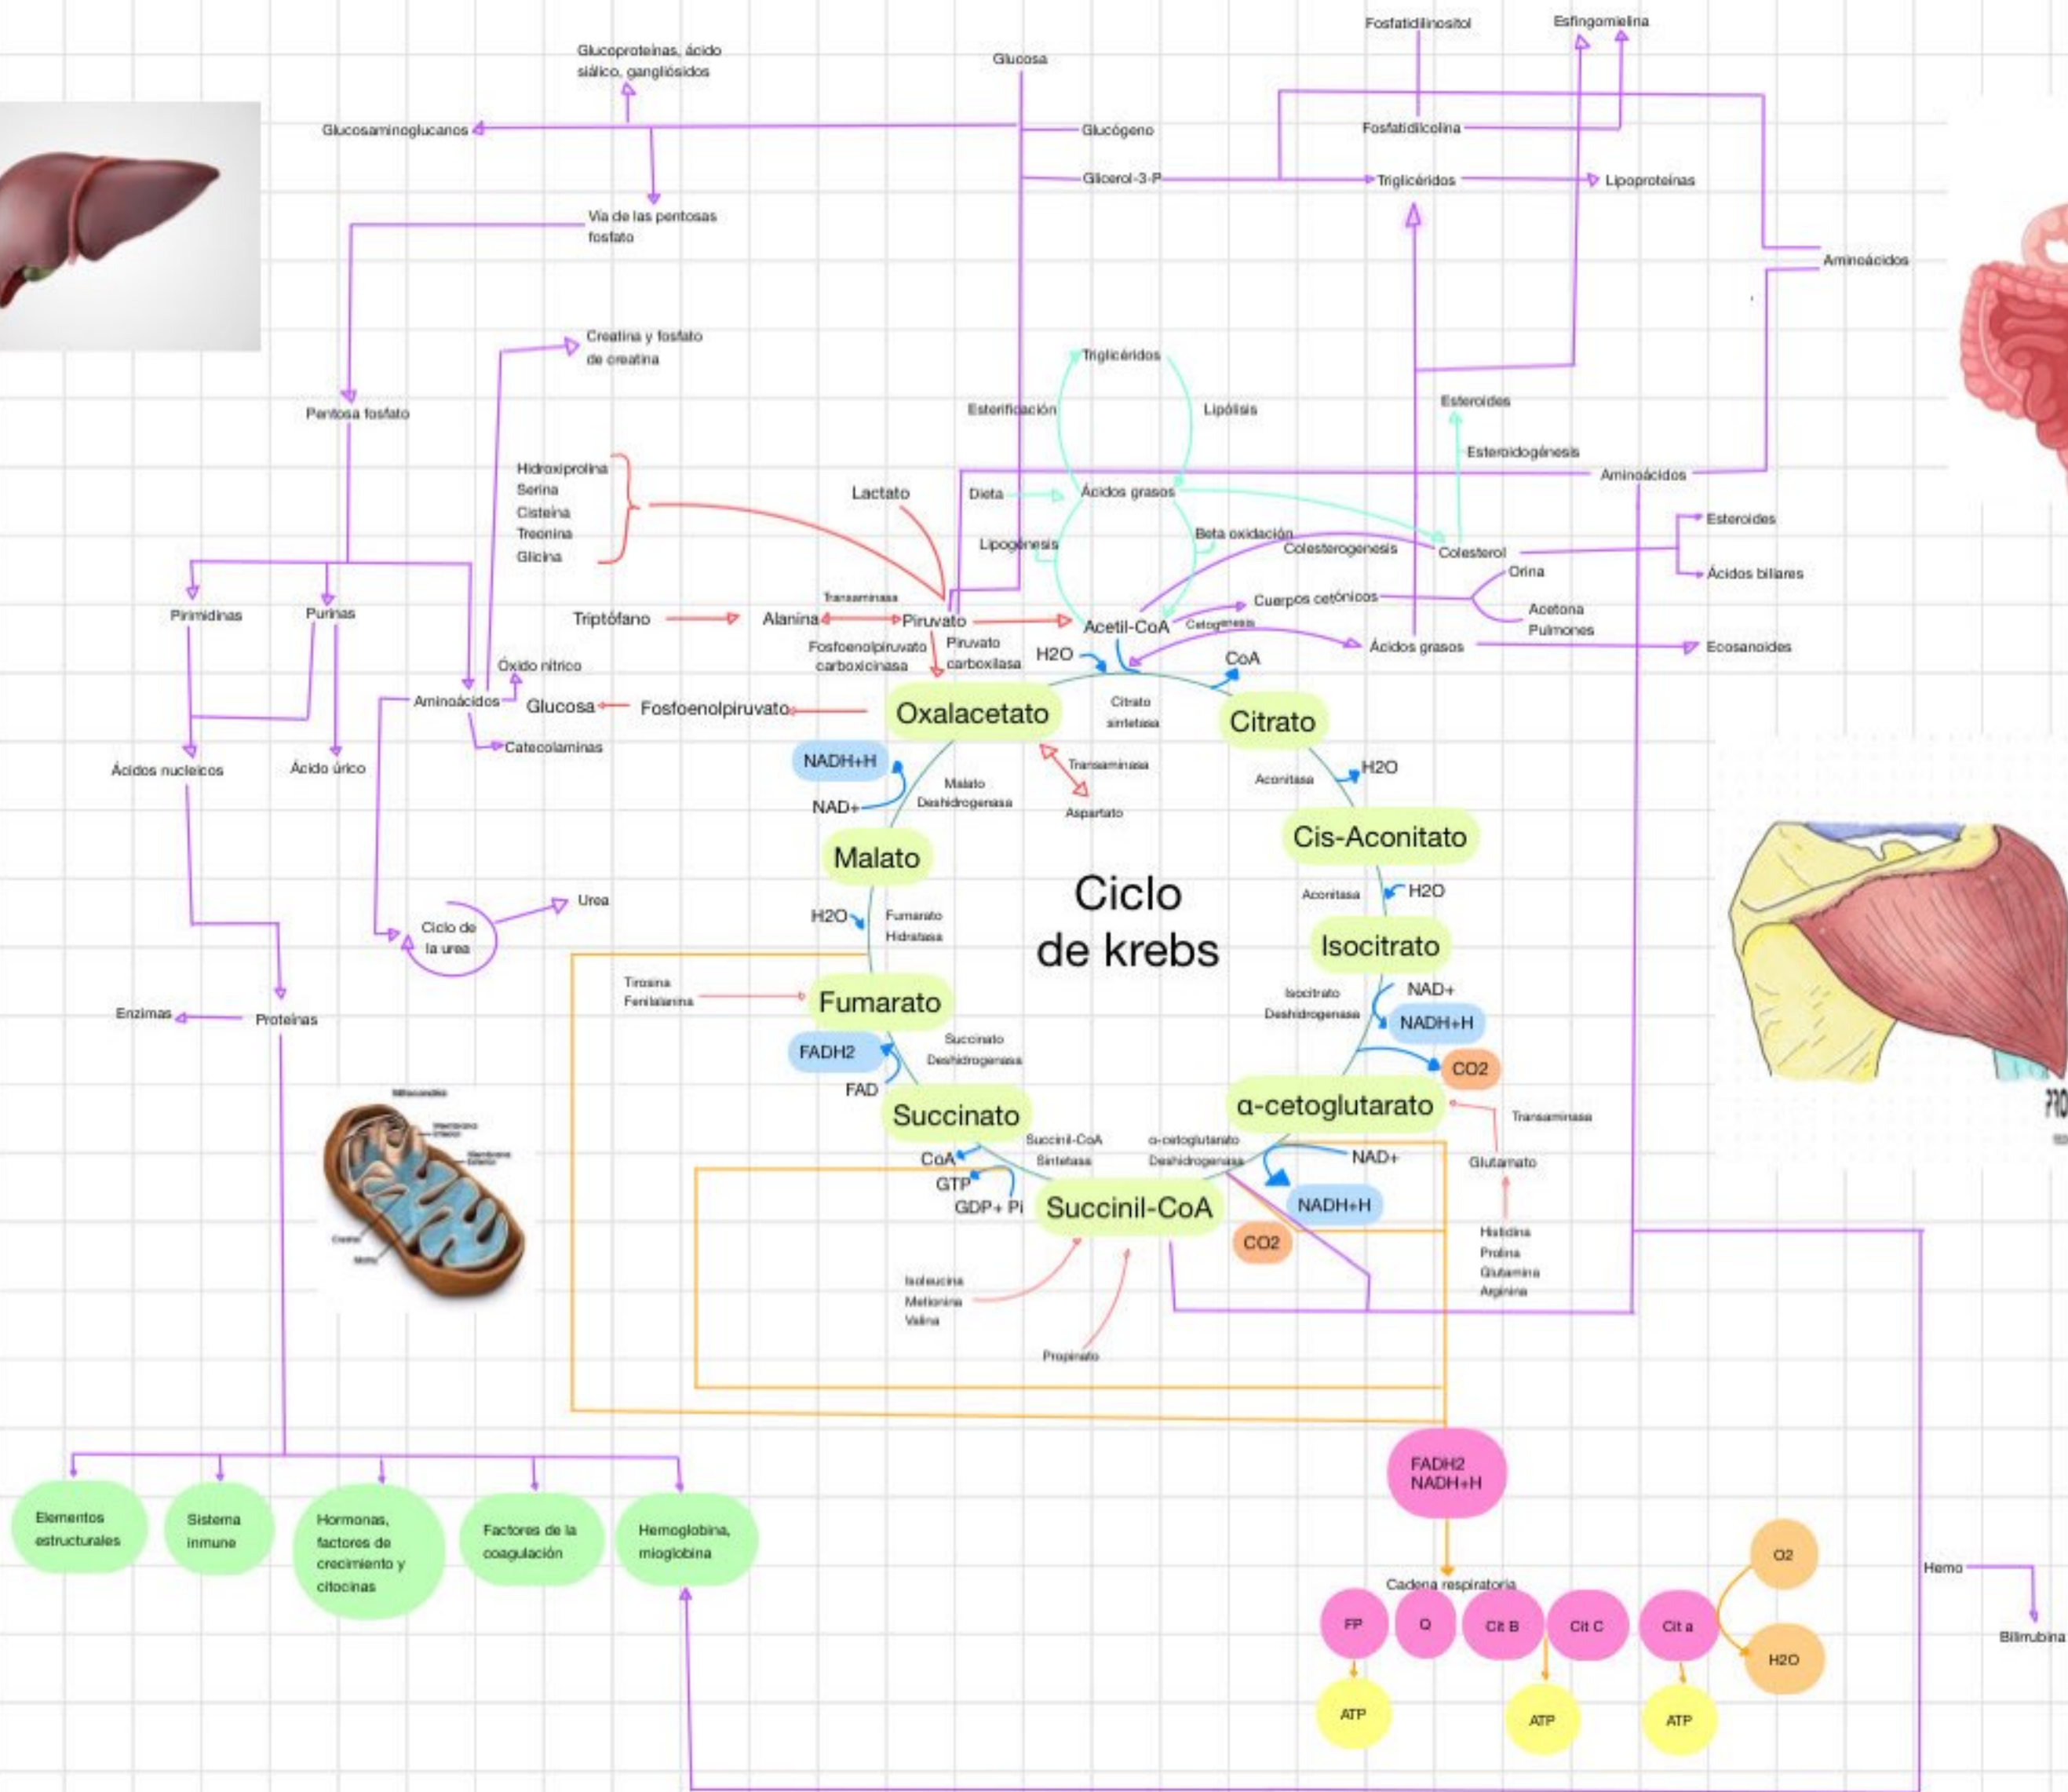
Fosfatidilinositol
Esfingomielina
Glucoproteínas, ácido siálico, gangliósidos
Glucosa
Glucosaminoglucanos
Glucógeno
Fosfatidilcolina
Glicerol-3-P
Triglicéridos
Lipoproteínas
Vía de las pentosas fosfato
Aminoácidos
Creatina y fosfato de creatina
Triglicéridos
Pentosa fosfato
Esterificación
Lipólisis
Esteroides
Esteroidogénesis
Hidroxiprolina
Serina
Cisteína
Treonina
Glicina
Lactato
Dieta
Ácidos grasos
Aminoácidos
Esteroides
Lipogénesis
Beta oxidación
Colesterogenesis
Colesterol
Ácidos biliares
Orina
Pirimidinas
Purinas
Transaminasa
Cuerpos cetónicos
Acetona
Pulmones
Triptófano
Alanina
Piruvato
Acetil-CoA
Cetogénesis
Ácidos grasos
Ecosanoides
Óxido nítrico
Fosfoenolpiruvato carboxicinasa
Piruvato carboxilasa
H2O
CoA
Aminoácidos
Glucosa
Fosfoenolpiruvato
Oxalacetato
Citrato sintetasa
Citrato
Catecolaminas
NADH+H
Transaminasa
Aconitasa
H2O
Ácidos nucleicos
Ácido úrico
NAD+
Malato Deshidrogenasa
Aspartato
Cis-Aconitato
Malato
Ciclo de krebs
Aconitasa
H2O
Urea
H2O
Fumarato Hidratasa
Ciclo de la urea
Isocitrato
Tirosina
Fenilalanina
Fumarato
Isocitrato Deshidrogenasa
NAD+
NADH+H
Enzimas
Proteínas
FADH2
Succinato Deshidrogenasa
CO2
FAD
α-cetoglutarato
Transaminasa
Mitocondria
Succinato
Succinil-CoA Sintetasa
α-cetoglutarato Deshidrogenasa
NAD+
Glutamato
CoA
GTP
GDP+ Pi
Succinil-CoA
NADH+H
CO2
Histidina
Prolina
Glutamina
Arginina
Isoleucina
Metionina
Valina
Propinato
FADH2
NADH+H
Elementos estructurales
Sistema inmune
Hormonas, factores de crecimiento y citocinas
Factores de la coagulación
Hemoglobina, mioglobina
Cadena respiratoria
O2
Hemo
FP
Q
Cit B
Cit C
Cit a
H2O
Bilirrubina
ATP
ATP
ATP